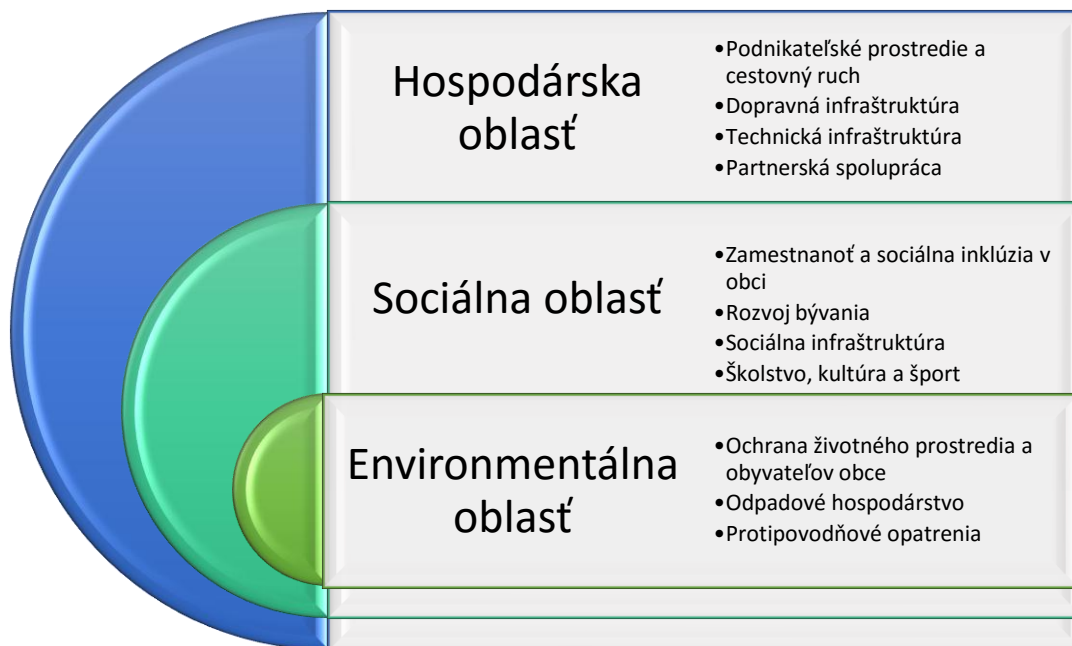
Hospodárska oblasť

•Podnikateľské prostredie a cestovný ruch
•Dopravná infraštruktúra
•Technická infraštruktúra
•Partnerská spolupráca

Sociálna oblasť

•Zamestnanoť a sociálna inklúzia v obci
•Rozvoj bývania
•Sociálna infraštruktúra
•Školstvo, kultúra a šport

Environmentálna oblasť

•Ochrana životného prostredia a obyvateľov obce
•Odpadové hospodárstvo
•Protipovodňové opatrenia